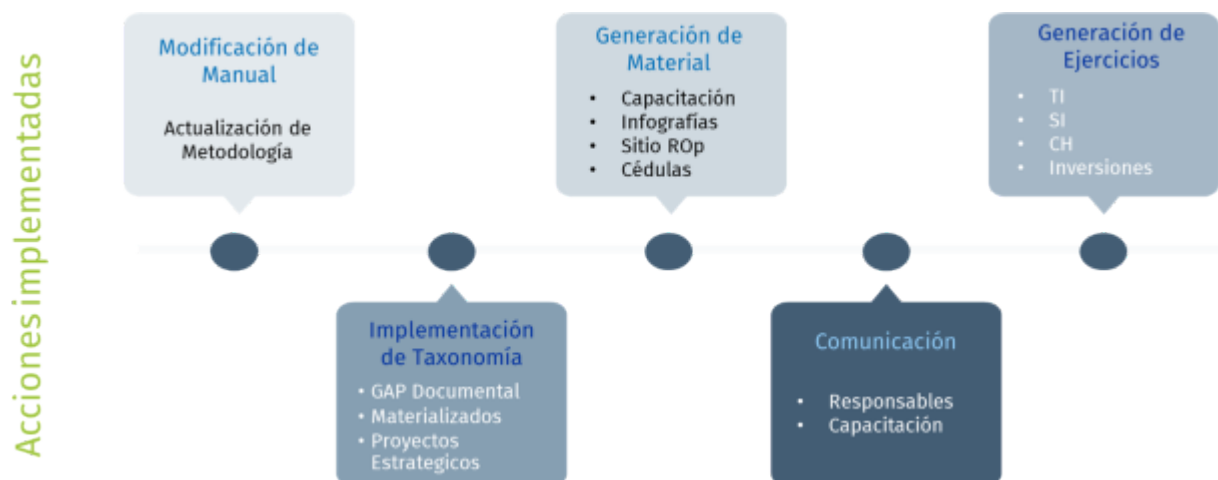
Acciones implementadas

Modificación de Manual

Actualización de Metodología

Implementación de Taxonomía

- GAP Documental
- Materializados
- Proyectos Estrategicos

Generación de Material

- Capacitación
- Infografías
- Sitio ROp
- Cédulas

Comunicación

- Responsables
- Capacitación

Generación de Ejercicios

- TI
- SI
- CH
- Inversiones